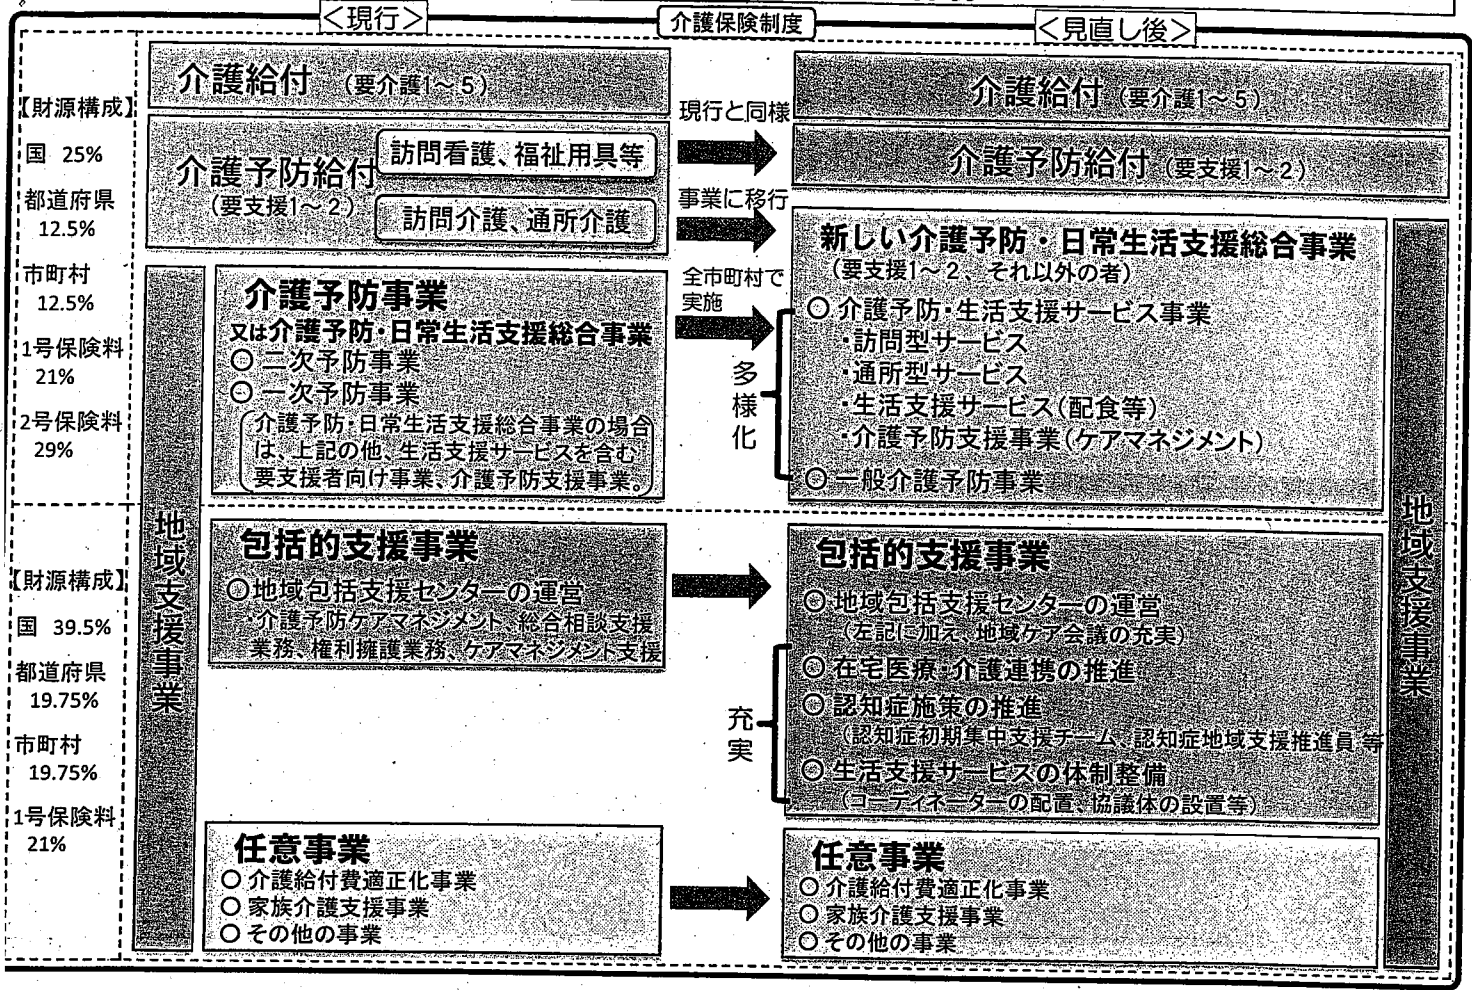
＜現行＞

介護保険制度

＜見直し後＞

【財源構成】
国 25%
都道府県 12.5%
市町村 12.5%
1号保険料 21%
2号保険料 29%

介護給付 （要介護1～5）

介護予防給付 （要支援1～2）
訪問看護、福祉用具等
訪問介護、通所介護

現行と同様

事業に移行

全市町村で実施

介護給付 （要介護1～5）

介護予防給付 （要支援1～2）

地域支援事業

介護予防事業
又は介護予防・日常生活支援総合事業
○ 二次予防事業
○ 一次予防事業
（介護予防・日常生活支援総合事業の場合は、上記の他、生活支援サービスを含む要支援者向け事業、介護予防支援事業。）

多様化

新しい介護予防・日常生活支援総合事業
（要支援1～2、それ以外の者）
○ 介護予防・生活支援サービス事業
・訪問型サービス
・通所型サービス
・生活支援サービス（配食等）
・介護予防支援事業（ケアマネジメント）
○ 一般介護予防事業

【財源構成】
国 39.5%
都道府県 19.75%
市町村 19.75%
1号保険料 21%

包括的支援事業
◎地域包括支援センターの運営
・介護予防ケアマネジメント、総合相談支援業務、権利擁護業務、ケアマネジメント支援

充実

包括的支援事業
◎ 地域包括支援センターの運営
（左記に加え、地域ケア会議の充実）
◎ 在宅医療・介護連携の推進
◎ 認知症施策の推進
（認知症初期集中支援チーム、認知症地域支援推進員 等）
◎ 生活支援サービスの体制整備
（コーディネーターの配置、協議体の設置等）

地域支援事業

任意事業
○ 介護給付費適正化事業
○ 家族介護支援事業
○ その他の事業

任意事業
○ 介護給付費適正化事業
○ 家族介護支援事業
○ その他の事業